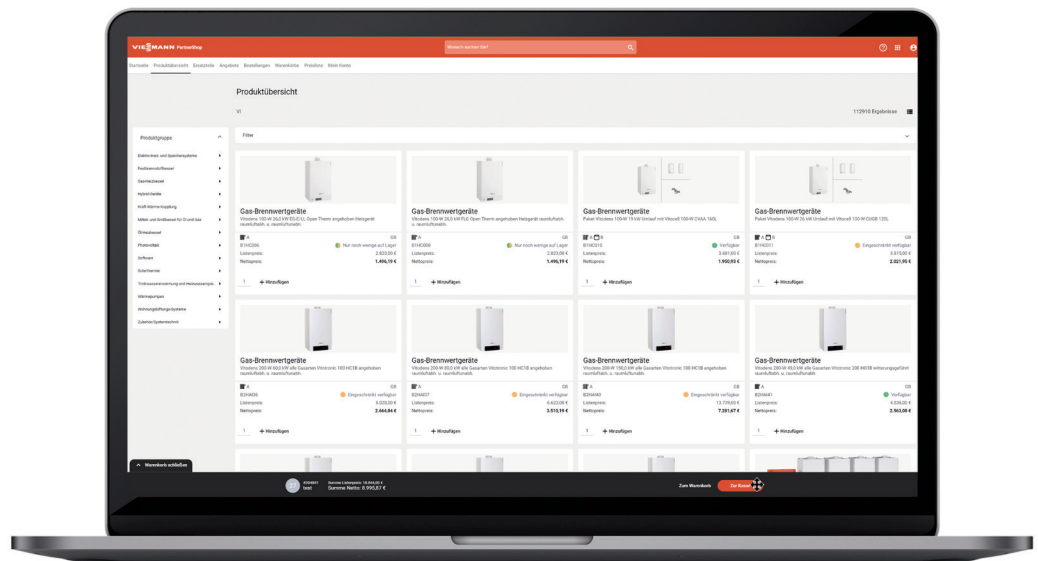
VIESMANN PartnerShop

Wonach suchen Sie?

Startseite Produktübersicht Ersatzteile Angebote Bestellungen Warenkörbe Preislisten Mein Konto

Produktübersicht

VI

112910 Ergebnisse

Filter

Produktgruppe

Elektro-Heiz- und Speichersysteme
Festbrennstoffkessel
Gas-Heizkessel
Hybrid-Geräte
Kraft-Wärme-Kopplung
Mittel- und Großkessel für Grund-Gas
Ölheizkessel
Photovoltaik
Software
Solarthermie
Trinkwassererwärmung und Heizwasserspeicher
Wärmepumpen
Wohnungslüftungs-Systeme
Zubehör Systemtechnik

Gas-Brennwertgeräte
Vitodens 100-W 26,0 kW EG-E/LL Open Therm angeboten Heizgerät raumluftabh. u. raumluftunabh.
B1HC006
Nur noch wenige auf Lager
Listenpreis: 2.823,00 €
Nettopreis: 1.496,19 €
1 + Hinzufügen

Gas-Brennwertgeräte
Vitodens 100-W 26,0 kW FLE Open Therm angeboten Heizgerät raumluftabh. u. raumluftunabh.
B1HC008
Nur noch wenige auf Lager
Listenpreis: 2.823,00 €
Nettopreis: 1.496,19 €
1 + Hinzufügen

Gas-Brennwertgeräte
Paket Vitodens 100-W 19 kW Umlauf mit Vitocell 100-W CVAA 160L
B1HC310
Verfügbar
Listenpreis: 3.681,00 €
Nettopreis: 1.950,93 €
1 + Hinzufügen

Gas-Brennwertgeräte
Paket Vitodens 100-W 26 kW Umlauf mit Vitocell 100-W CUGB 120L
B1HC311
Eingeschränkt verfügbar
Listenpreis: 3.810,00 €
Nettopreis: 2.021,95 €
1 + Hinzufügen

Gas-Brennwertgeräte
Vitodens 200-W 60,0 kW alle Gasarten Vitotronic 100 HC1B angeboten raumluftabh. u. raumluftunabh.
B2HA836
Eingeschränkt verfügbar
Listenpreis: 5.028,00 €
Nettopreis: 2.664,84 €
1 + Hinzufügen

Gas-Brennwertgeräte
Vitodens 200-W 80,0 kW alle Gasarten Vitotronic 100 HC1B angeboten raumluftabh. u. raumluftunabh.
B2HA837
Eingeschränkt verfügbar
Listenpreis: 6.623,00 €
Nettopreis: 3.510,19 €
1 + Hinzufügen

Gas-Brennwertgeräte
Vitodens 200-W 150,0 kW alle Gasarten Vitotronic 100 HC1B angeboten raumluftabh. u. raumluftunabh.
B2HA840
Eingeschränkt verfügbar
Listenpreis: 13.739,00 €
Nettopreis: 7.281,67 €
1 + Hinzufügen

Gas-Brennwertgeräte
Vitodens 200-W 49,0 kW alle Gasarten Vitotronic 200 HO1B witterungsgeführt raumluftabh. u. raumluftunabh.
B2HA841
Verfügbar
Listenpreis: 4.636,00 €
Nettopreis: 2.963,08 €
1 + Hinzufügen

^ Warenkorb schließen

test
Summe Listenpreis: 18.864,00 €
Summe Netto: 8.995,87 €

Zum Warenkorb
Zur Kasse